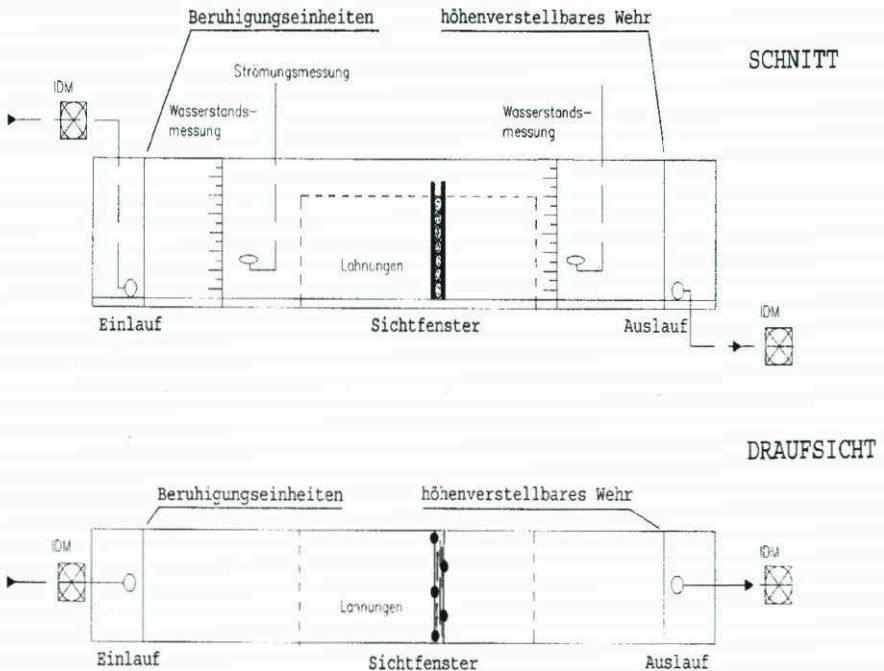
Beruhigungseinheiten

höhenverstellbares Wehr

SCHNITT

Strömungsmessung

IDM

Wasserstandsmessung

Wasserstandsmessung

Lahnungen

Einlauf

Sichtfenster

Auslauf

IDM

DRAUFSICHT

Beruhigungseinheiten

höhenverstellbares Wehr

IDM

IDM

Lahnungen

Einlauf

Sichtfenster

Auslauf